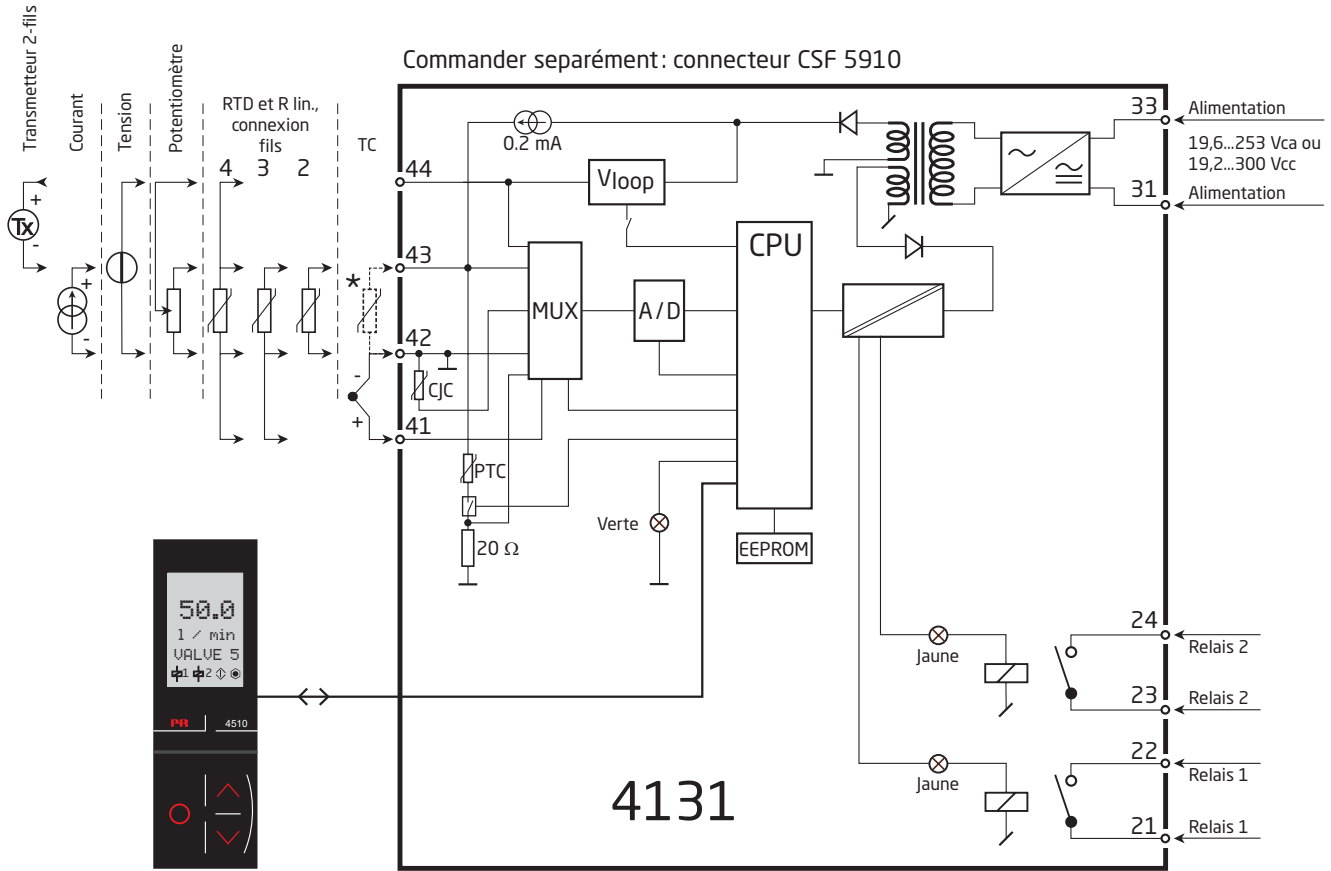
Transmetteur 2-fils
Courant
Tension
Potentiomètre
RTD et R lin., connexion fils
4 3 2
TC

Commander separément: connecteur CSF 5910

Tx
+
-
+
-
*
-
+

44
43
42
41
0.2 mA
Vloop
MUX
A/D
CPU
CJC
PTC
20 Ω
Verte
EEPROM

33
Alimentation
19,6...253 Vca ou 19,2...300 Vcc
31
Alimentation

24
Relais 2
23
Relais 2
22
Relais 1
21
Relais 1
Jaune
Jaune

4131

50.0
l / min
VALUE 5
1 2
PR
4510